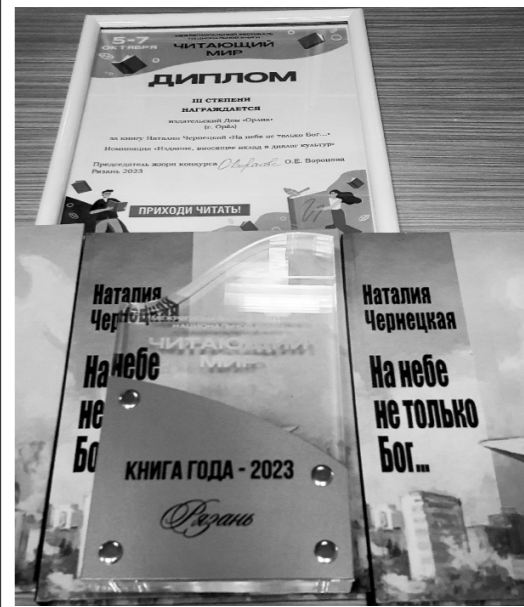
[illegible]
5-7 ОКТЯБРЯ
ЧИТАЮЩИЙ МИР

ДИПЛОМ

III СТЕПЕНИ
НАГРАЖДАЕТСЯ

Издательский Дом «Орлик» (г. Орёл)

за книгу Наталии Чернецкой «На небе не только Бог…»

Номинация «Издание, вносящее вклад в диалог культур»

Председатель жюри конкурса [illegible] О.Е. Воронина
Рязань 2023

ПРИХОДИ ЧИТАТЬ!

Наталия Чернецкая
На небе не только Бог…

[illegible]
ЧИТАЮЩИЙ МИР

КНИГА ГОДА - 2023
Рязань

Наталия Чернецкая
На небе не только Бог…